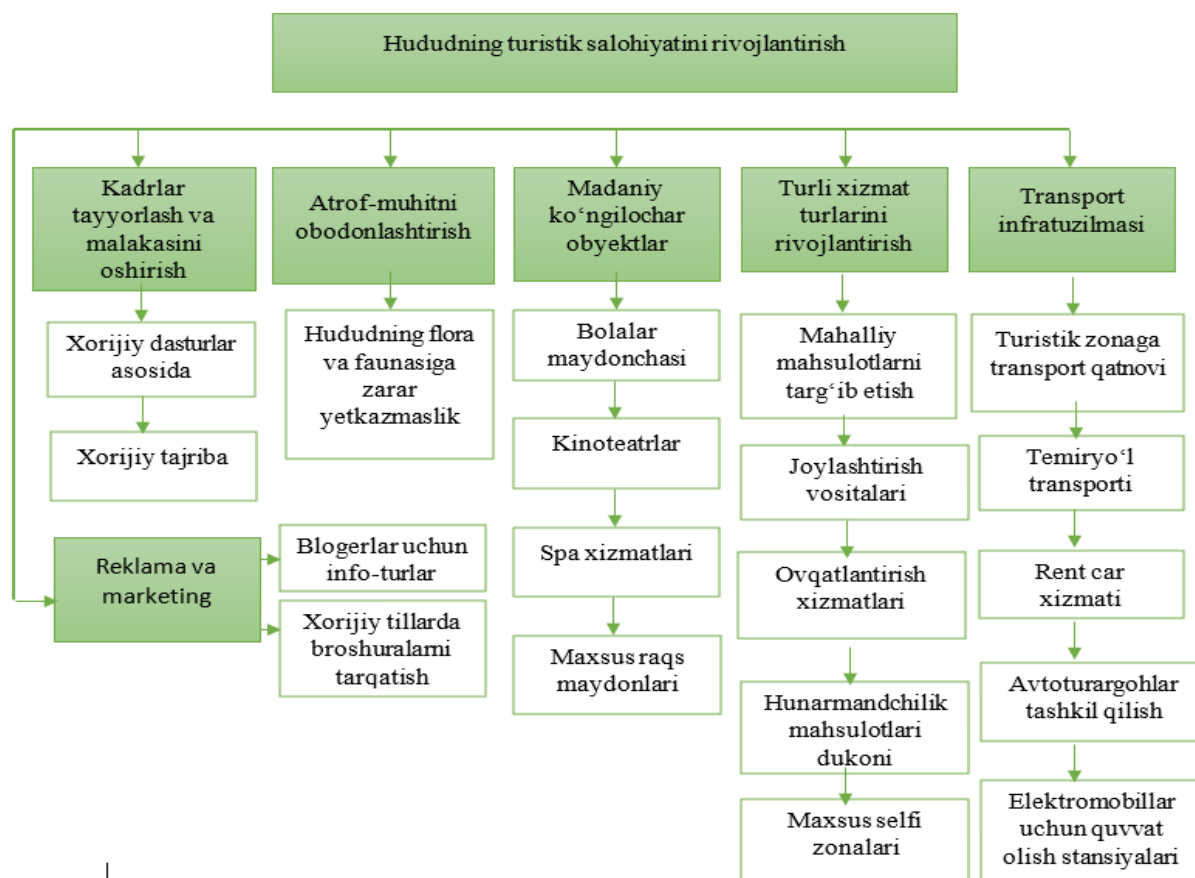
Hududning turistik salohiyatini rivojlantirish

Kadrlar tayyorlash va malakasini oshirish

Xorijiy dasturlar asosida

Xorijiy tajriba

Reklama va marketing

Blogerlar uchun info-turlar

Xorijiy tillarda broshuralarni tarqatish

Atrof-muhitni obodonlashtirish

Hududning flora va faunasiga zarar yetkazmaslik

Madaniy ko‘ngilochar obyektlar

Bolalar maydonchasi

Kinoteatrlar

Spa xizmatlari

Maxsus raqs maydonlari

Turli xizmat turlarini rivojlantirish

Mahalliy mahsulotlarni targ‘ib etish

Joylashtirish vositalari

Ovqatlantirish xizmatlari

Hunarmandchilik mahsulotlari dukoni

Maxsus selfi zonalari

Transport infratuzilmasi

Turistik zonaga transport qatnovi

Temiryo‘l transporti

Rent car xizmati

Avtoturargohlar tashkil qilish

Elektromobillar uchun quvvat olish stansiyalari